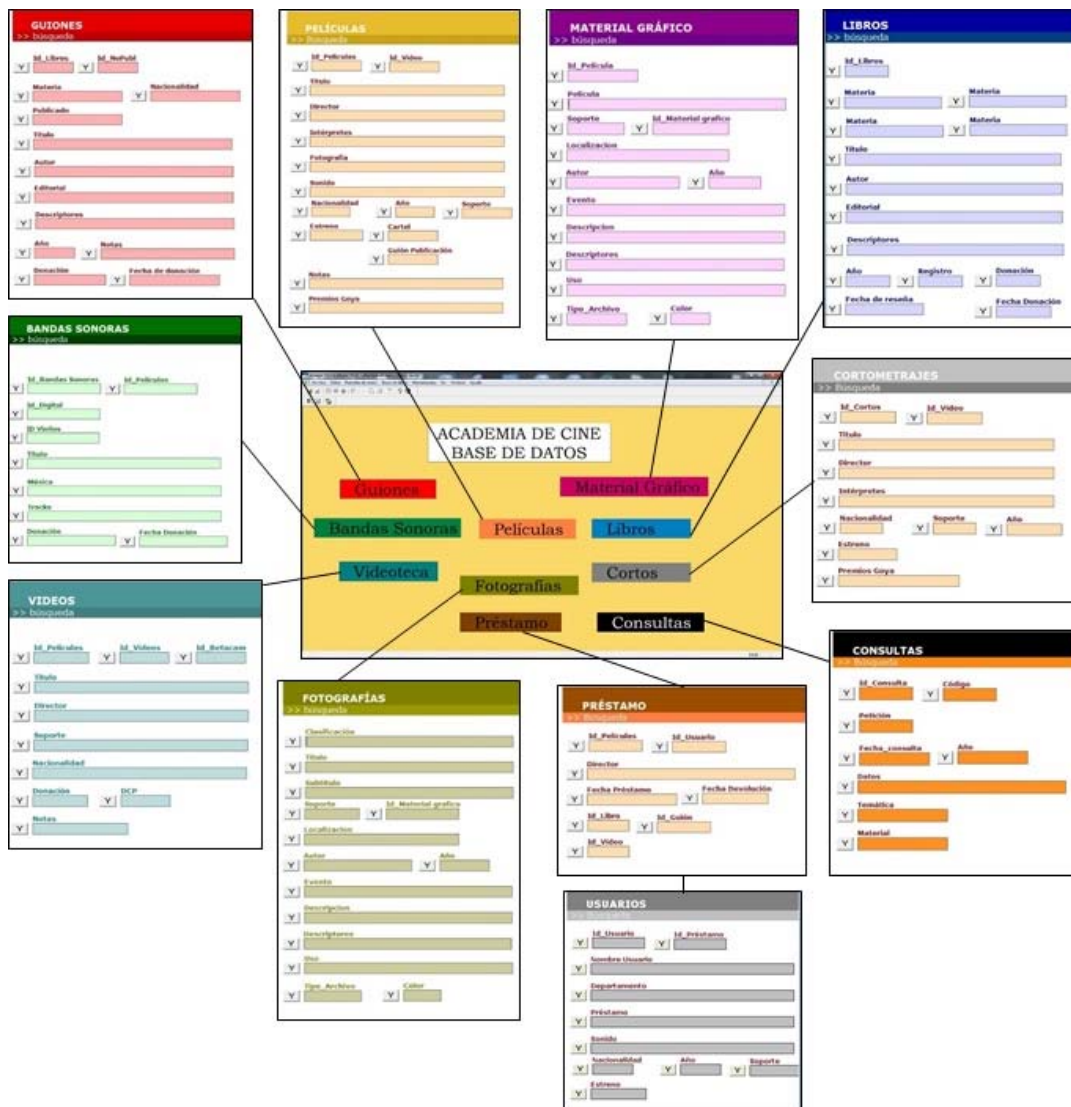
GUIONES
>> búsqueda
Id_Libros Id_NoPubl
Materia Nacionalidad
Publicado
Titulo
Autor
Editorial
Descriptores
Año Notas
Donación Fecha de donación

PELÍCULAS
>> Búsqueda
Id_Películas Id_Video
Titulo
Director
Intérpretes
Fotografía
Sonido
Nacionalidad Año Soporte
Estreno Cartel
Guión Publicación
Notas
Premios Goya

MATERIAL GRÁFICO
>> búsqueda
Id_Pelicula
Pelicula
Soporte Id_Material grafico
Localizacion
Autor Año
Evento
Descripcion
Descriptores
Uso
Tipo_Archivo Color

LIBROS
>> búsqueda
Id_Libros
Materia Materia
Materia Materia
Titulo
Autor
Editorial
Descriptores
Año Registro Donación
Fecha de reseña Fecha Donación

BANDAS SONORAS
>> búsqueda
Id_Bandas Sonoras Id_Peliculas
Id_Digital
ID Vinilos
Titulo
Música
Tracks
Donación Fecha Donación

ACADEMIA DE CINE
BASE DE DATOS

Guiones
Material Gráfico
Bandas Sonoras
Películas
Libros
Videoteca
Fotografías
Cortos
Préstamo
Consultas

CORTOMETRAJES
>> Búsqueda
Id_Cortos Id_Video
Titulo
Director
Intérpretes
Nacionalidad Soporte Año
Estreno
Premios Goya

VIDEOS
>> búsqueda
Id_Peliculas Id_Videos Id_Betacam
Titulo
Director
Soporte
Nacionalidad
Donación DCP
Notas

FOTOGRAFÍAS
>> búsqueda
Clasificacion
Titulo
Subtitulo
Soporte Id_Material grafico
Localizacion
Autor Año
Evento
Descripcion
Descriptores
Uso
Tipo_Archivo Color

PRÉSTAMO
>> Búsqueda
Id_Peliculas Id_Usuario
Director
Fecha Préstamo Fecha Devolución
Id_Libro Id_Guión
Id_Video

CONSULTAS
>> Búsqueda
Id_Consulta Código
Petición
Fecha_consulta Año
Datos
Temática
Material

USUARIOS
>> Búsqueda
Id_Usuario Id_Préstamo
Nombre Usuario
Departamento
Préstamo
Sonido
Nacionalidad Año Soporte
Estreno